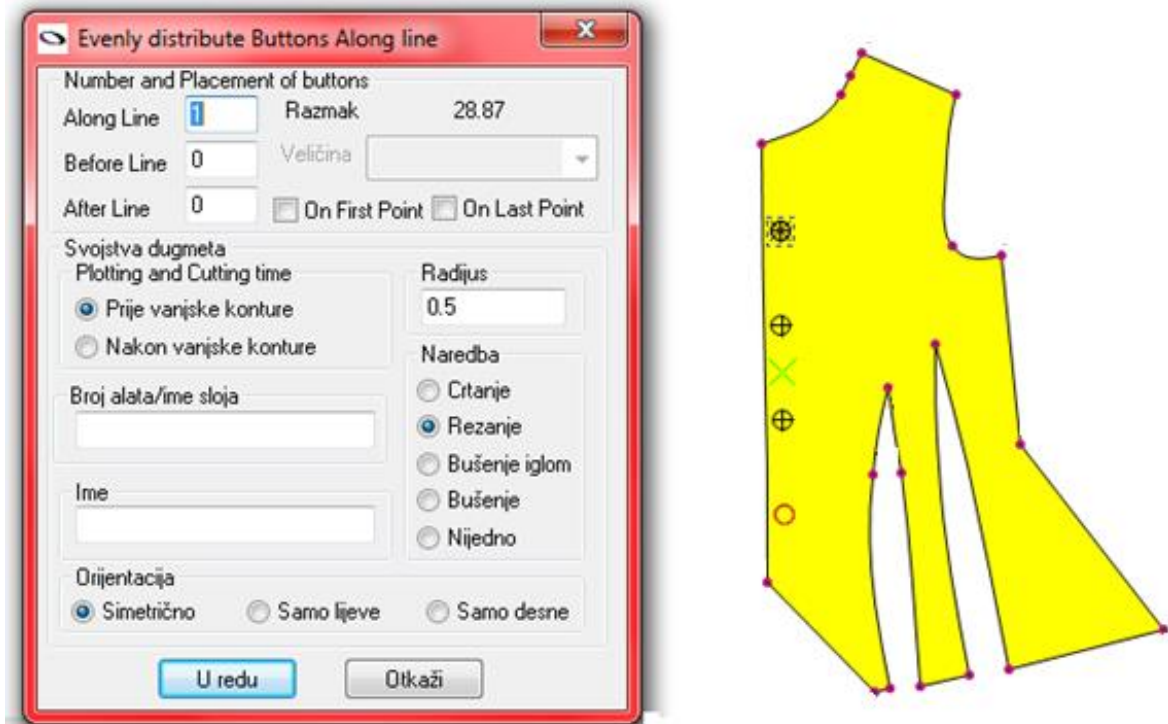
Evenly distribute Buttons Along line

Number and Placement of buttons

Along Line 1 Razmak 28.87

Before Line 0 Veličina

After Line 0 On First Point On Last Point

Svojstva dugmeta

Plotting and Cutting time

Prije vanjske konture

Nakon vanjske konture

Radijus

0.5

Naredba

Crtanje

Rezanje

Bušenje iglom

Bušenje

Nijedno

Broj alata/ime sloja

Ime

Orijentacija

Simetrično Samo lijeve Samo desne

U redu Otkaži